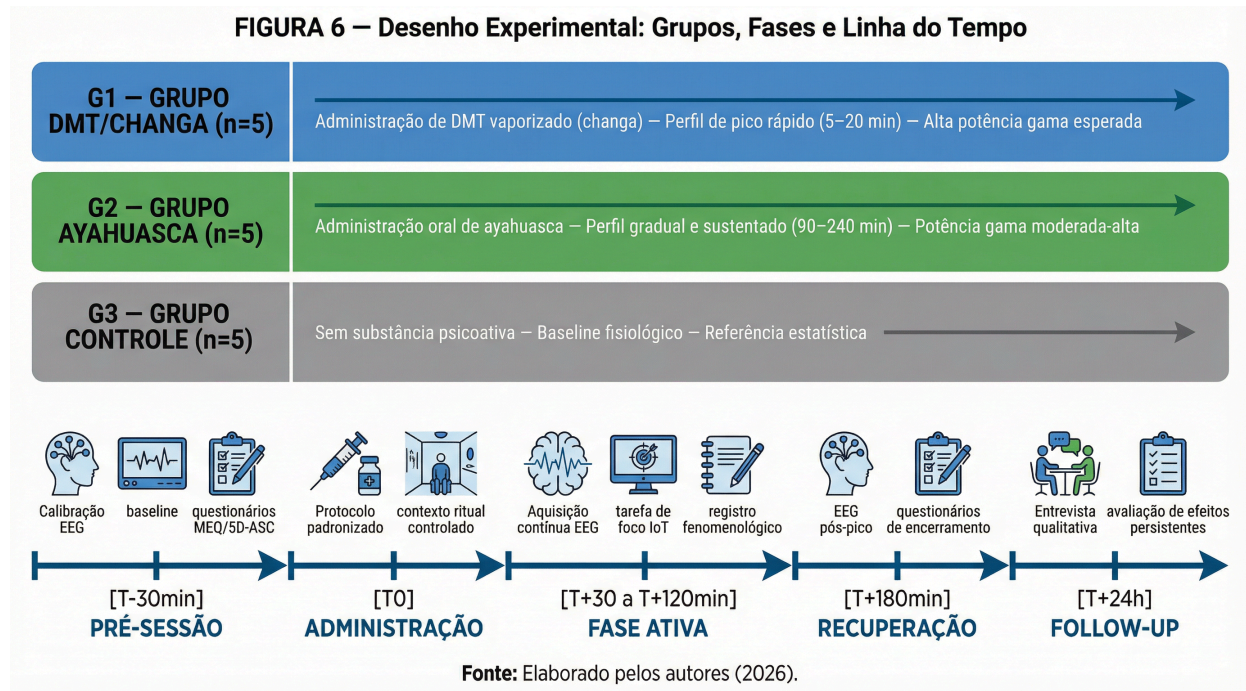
FIGURA 6 — Desenho Experimental: Grupos, Fases e Linha do Tempo

G1 — GRUPO DMT/CHANGA (n=5)

Administração de DMT vaporizado (changa) — Perfil de pico rápido (5–20 min) — Alta potência gama esperada

G2 — GRUPO AYAHUASCA (n=5)

Administração oral de ayahuasca — Perfil gradual e sustentado (90–240 min) — Potência gama moderada-alta

G3 — GRUPO CONTROLE (n=5)

Sem substância psicoativa — Baseline fisiológico — Referência estatística

Calibração EEG

baseline

questionários MEQ/5D-ASC

Protocolo padronizado

contexto ritual controlado

Aquisição contínua EEG

tarefa de foco IoT

registro fenomenológico

EEG pós-pico

questionários de encerramento

Entrevista qualitativa

avaliação de efeitos persistentes

[T-30min]
PRÉ-SESSÃO

[T0]
ADMINISTRAÇÃO

[T+30 a T+120min]
FASE ATIVA

[T+180min]
RECUPERAÇÃO

[T+24h]
FOLLOW-UP

Fonte: Elaborado pelos autores (2026).